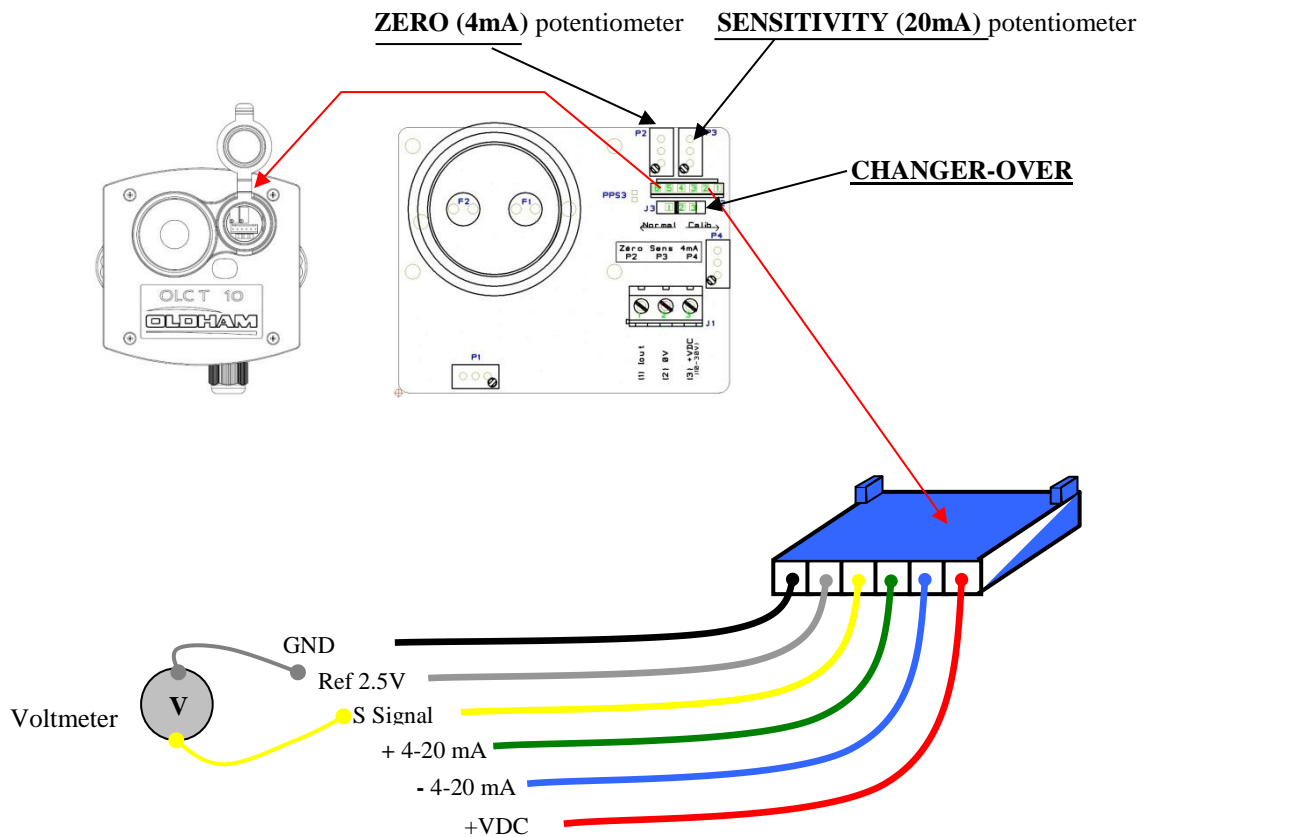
ZERO (4mA) potentiometer SENSITIVITY (20mA) potentiometer

P2 P3

PPS3

6 5 4 3 2 1

J3 1 2 3

CHANGER-OVER

Normal Calib

Zero Sens 4mA
P2 P3 P4

P4

F2 F1

OLCT 10

OLDHAM

1 2 3

J1

P1

(1) Iout (2) 0V (3) +VDC

GND

Ref 2.5V

Voltmeter

V

S Signal

+ 4-20 mA

- 4-20 mA

+VDC